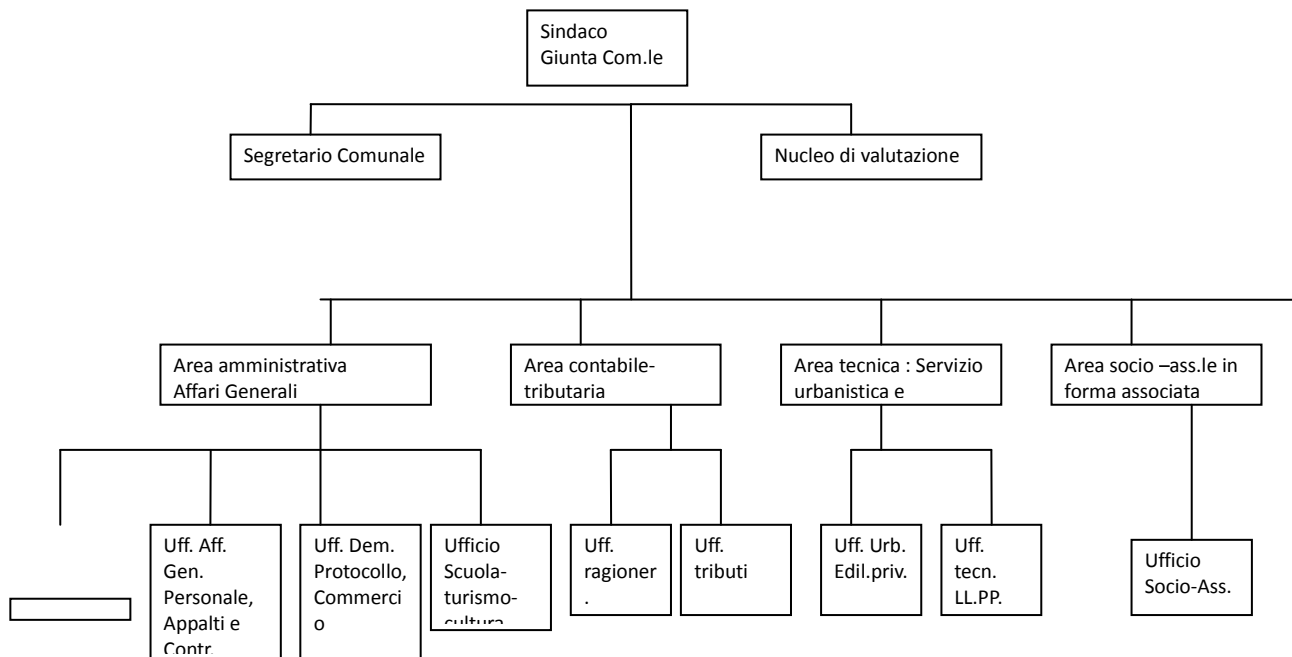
Sindaco
Giunta Com.le

Segretario Comunale

Nucleo di valutazione

Area amministrativa Affari Generali

Area contabile-tributaria

Area tecnica : Servizio urbanistica e

Area socio –ass.le in forma associata

Uff. Aff. Gen. Personale, Appalti e Contr.

Uff. Dem. Protocollo, Commercio

Ufficio Scuola-turismo-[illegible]

Uff. ragioner.

Uff. tributi

Uff. Urb. Edil.priv.

Uff. tecn. LL.PP.

Ufficio Socio-Ass.